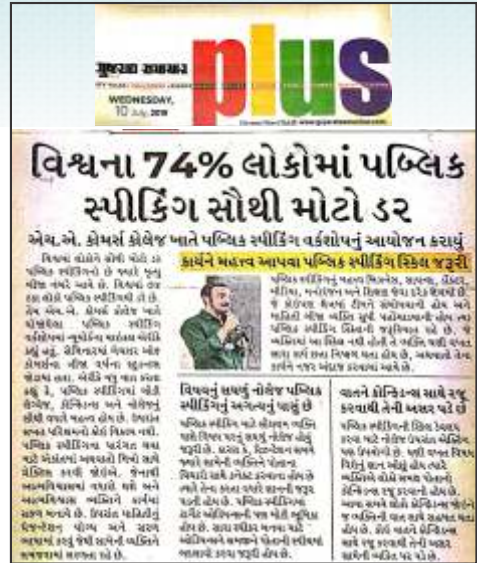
ગુજરાત સમાચાર
plus
WEDNESDAY, 10 July 2019

વિશ્વના 74% લોકોમાં પબ્લિક સ્પીકિંગ સૌથી મોટો ડર

એચ.એ. કોમર્સ કોલેજ ખાતે પબ્લિક સ્પીકિંગ વર્કશોપનું આયોજન કરાયું

કાર્યને મહત્વ આપવા પબ્લિક સ્પીકિંગ સ્કિલ જરૂરી

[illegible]

વિશ્વનું સૌથી મોટું નોલેજ પબ્લિક સ્પીકિંગનું અગત્યનું પાસું છે

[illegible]

વાતને કોન્ફિડન્સ સાથે રજૂ કરવાથી તેની અસર પડે છે

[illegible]